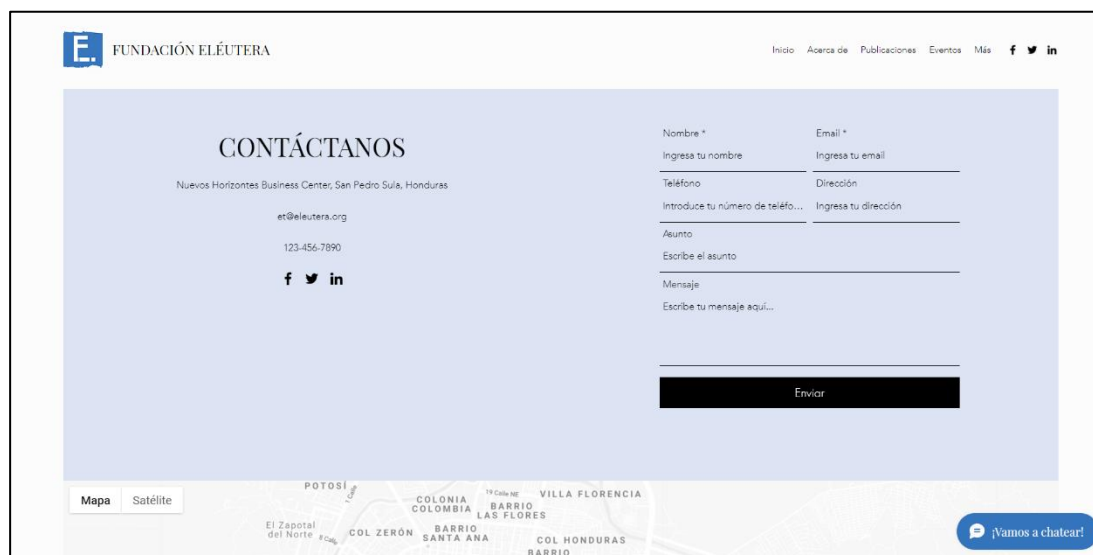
E. FUNDACIÓN ELÉUTERA

Inicio Acerca de Publicaciones Eventos Más

CONTÁCTANOS

Nuevos Horizontes Business Center, San Pedro Sula, Honduras

et@eleutera.org

123-456-7890

Nombre *
Ingresa tu nombre

Email *
Ingresa tu email

Teléfono
Introduce tu número de teléfo...

Dirección
Ingresa tu dirección

Asunto
Escribe el asunto

Mensaje
Escribe tu mensaje aquí...

Enviar

Mapa Satélite

POTOSÍ
COLONIA COLOMBIA
BARRIO LAS FLORES
VILLA FLORENCIA
El Zapotal del Norte
COL ZERÓN
BARRIO SANTA ANA
COL HONDURAS
BARRIO

¡Vamos a chatear!